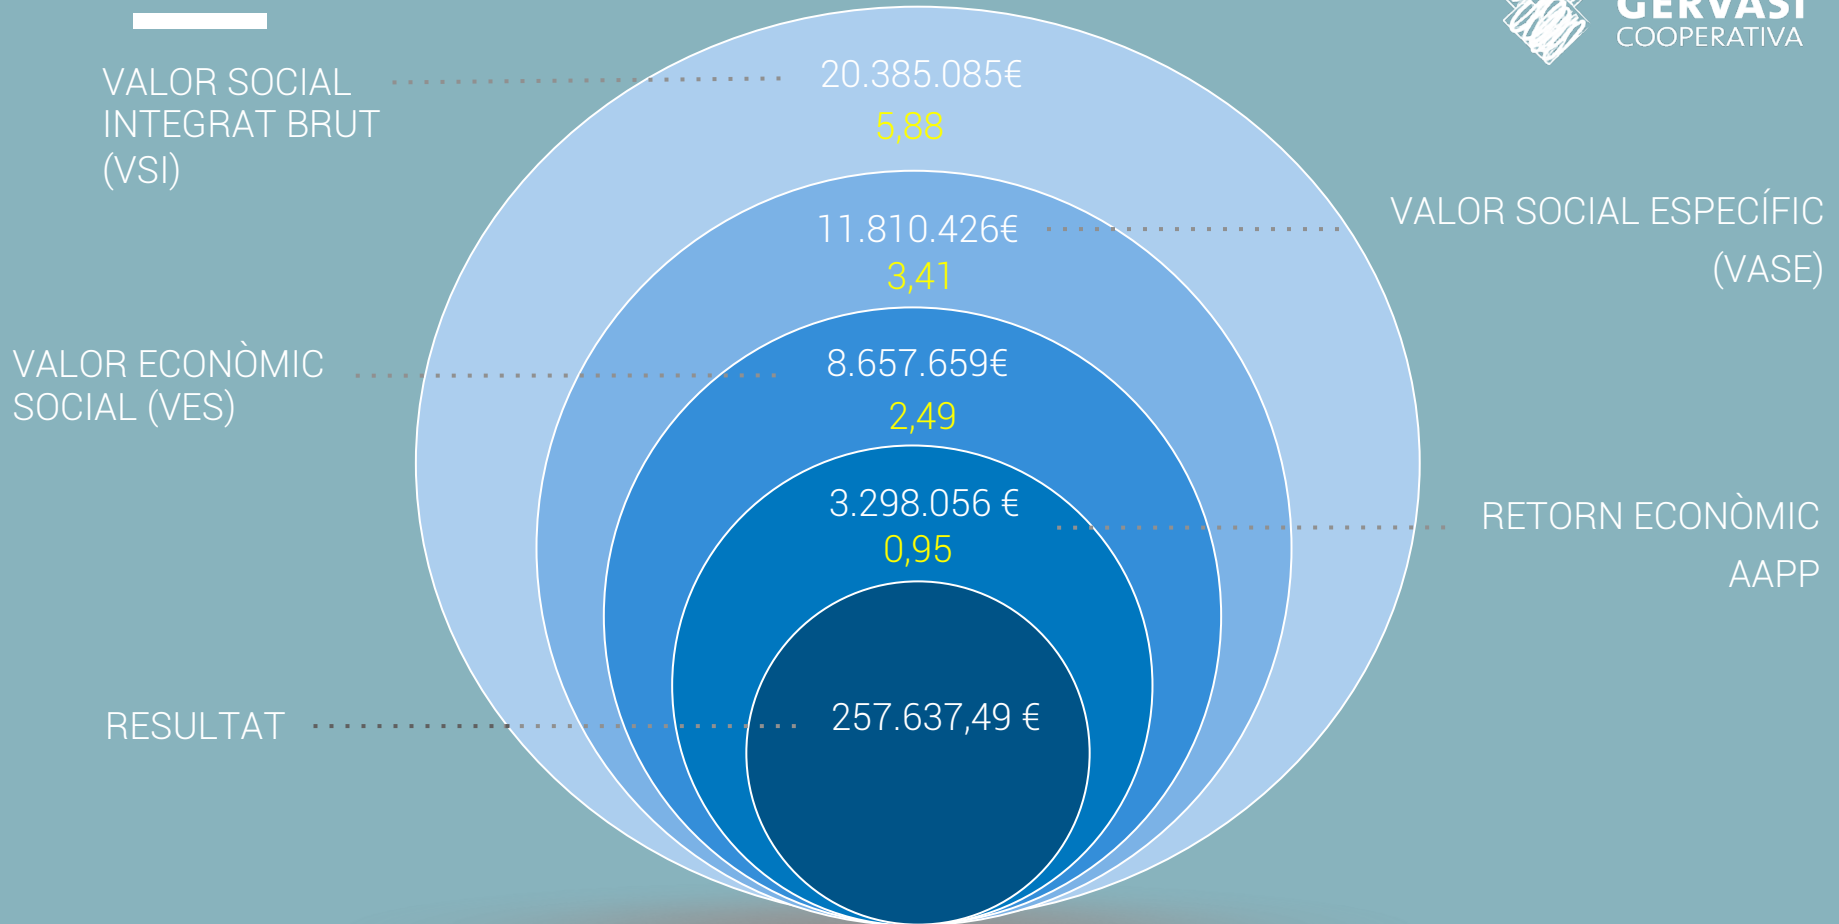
GERVASI
COOPERATIVA

VALOR SOCIAL INTEGRAT BRUT (VSI)

20.385.085€
5,88

11.810.426€
3,41

VALOR SOCIAL ESPECÍFIC (VASE)

VALOR ECONÒMIC SOCIAL (VES)

8.657.659€
2,49

3.298.056 €
0,95

RETORN ECONÒMIC AAPP

RESULTAT

257.637,49 €